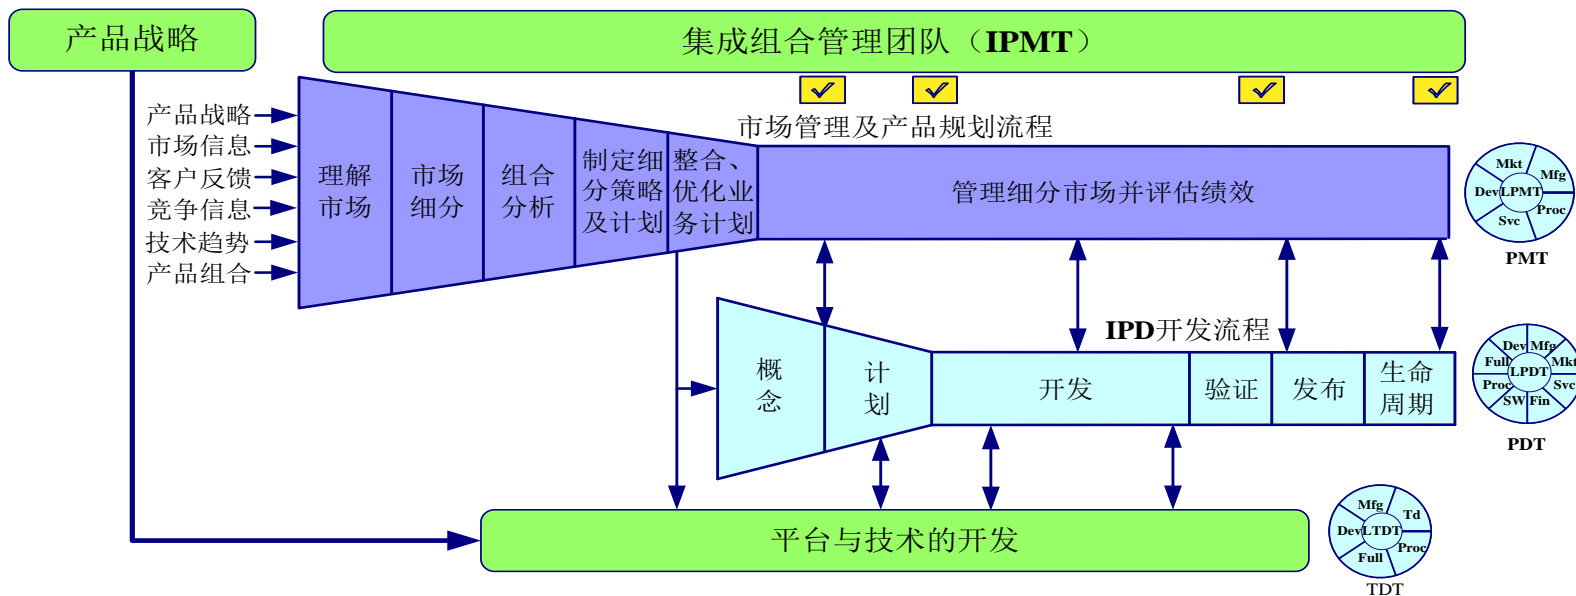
产品战略

集成组合管理团队（IPMT）

产品战略
市场信息
客户反馈
竞争信息
技术趋势
产品组合

市场管理及产品规划流程

理解市场

市场细分

组合分析

制定细分策略及计划

整合、优化业务计划

管理细分市场并评估绩效

Mkt
Mfg
Dev
LPMT
Proc
Svc
PMT

IPD开发流程

概念

计划

开发

验证

发布

生命周期

Dev
Mfg
Full
Mkt
LPDT
Proc
Svc
SW
Fin
PDT

平台与技术的开发

Mfg
Td
Dev
LTDT
Full
Proc
TDT